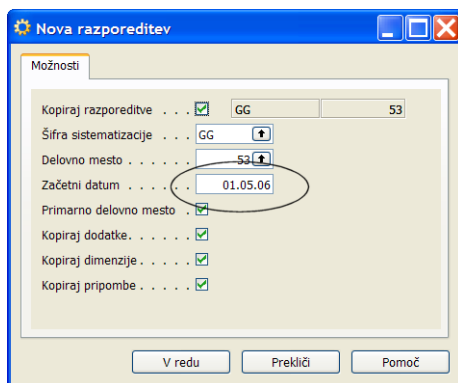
Nova razporeditev

Možnosti

Kopiraj razporeditve . . . GG 53

Šifra sistematizacije . . . GG

Delovno mesto . . . . . . 53

Začetni datum . . . . . 01.05.06

Primarno delovno mesto .

Kopiraj dodatke. . . . . .

Kopiraj dimenzije . . . . .

Kopiraj pripombe . . . . .

V redu Prekliči Pomoč